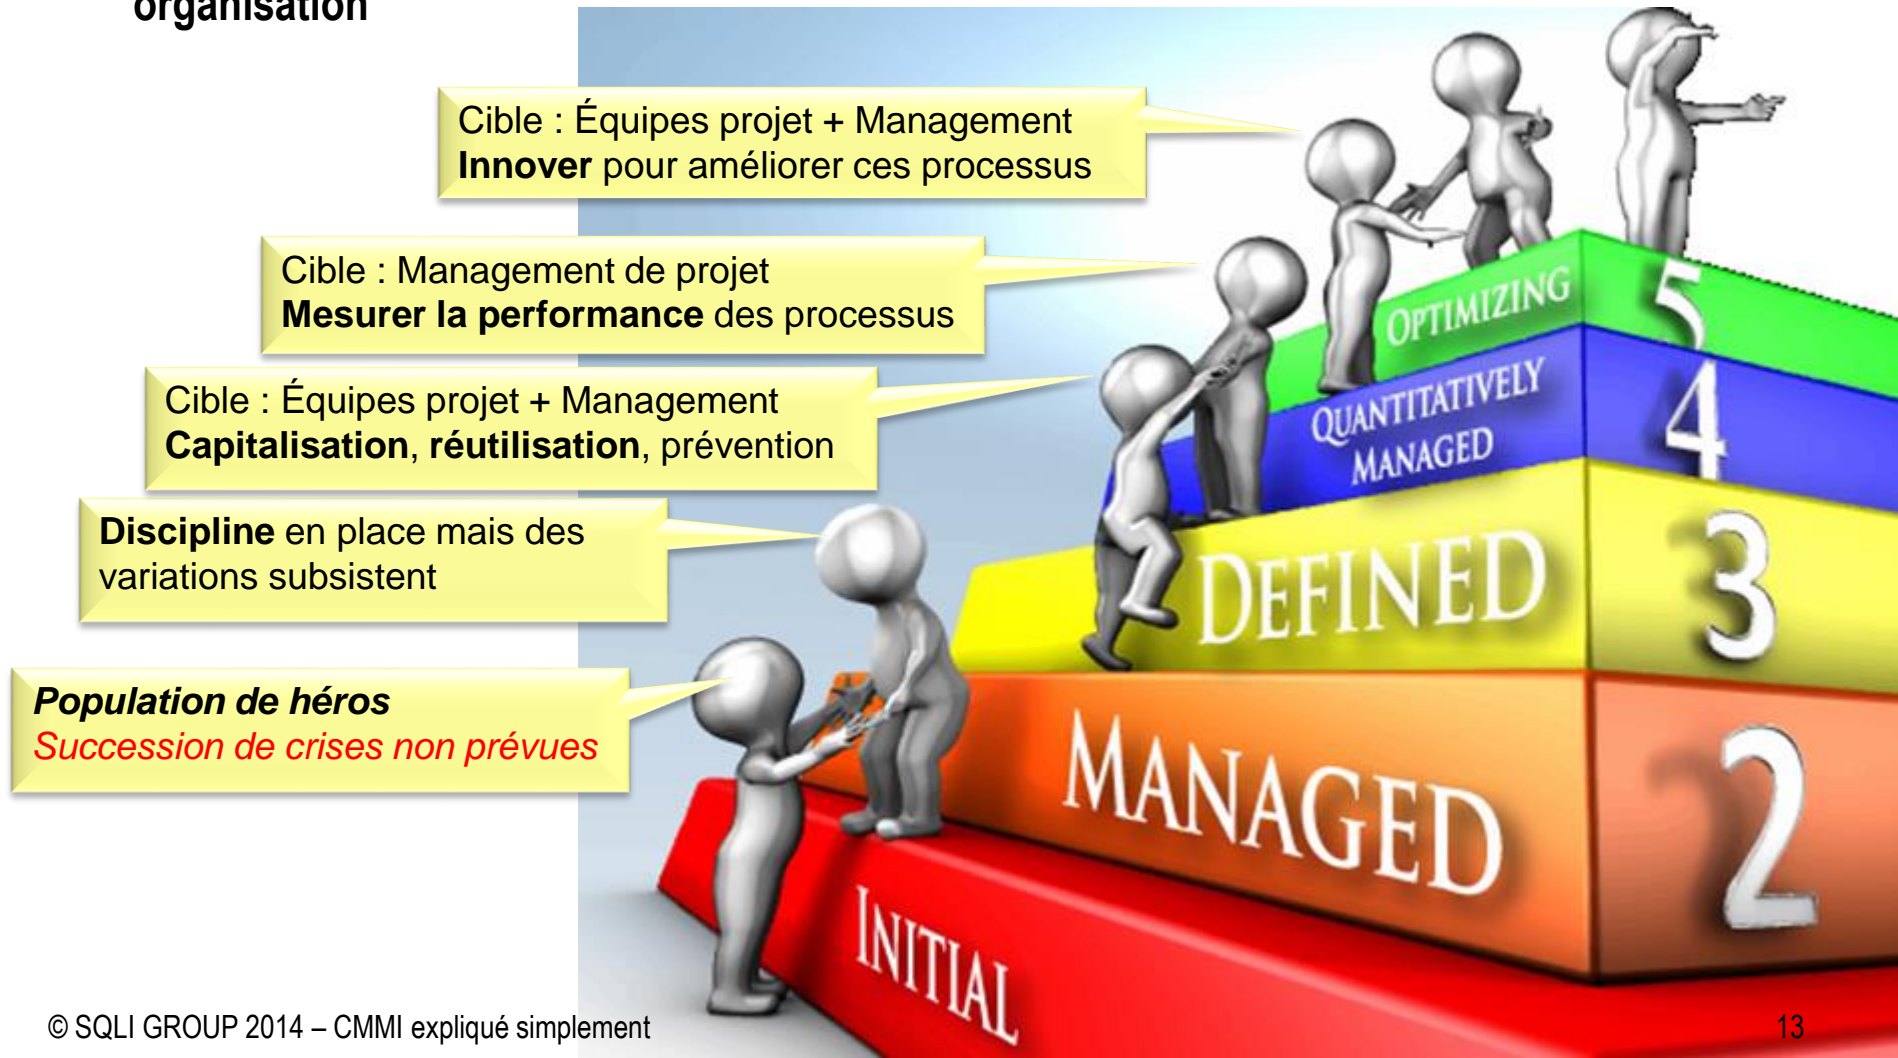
organisation

Cible : Équipes projet + Management
**Innover** pour améliorer ces processus

Cible : Management de projet
**Mesurer la performance** des processus

Cible : Équipes projet + Management
**Capitalisation**, **réutilisation**, prévention

**Discipline** en place mais des variations subsistent

***Population de héros***
*Succession de crises non prévues*

OPTIMIZING 5
QUANTITATIVELY MANAGED 4
DEFINED 3
MANAGED 2
INITIAL

© SQLI GROUP 2014 – CMMI expliqué simplement

13